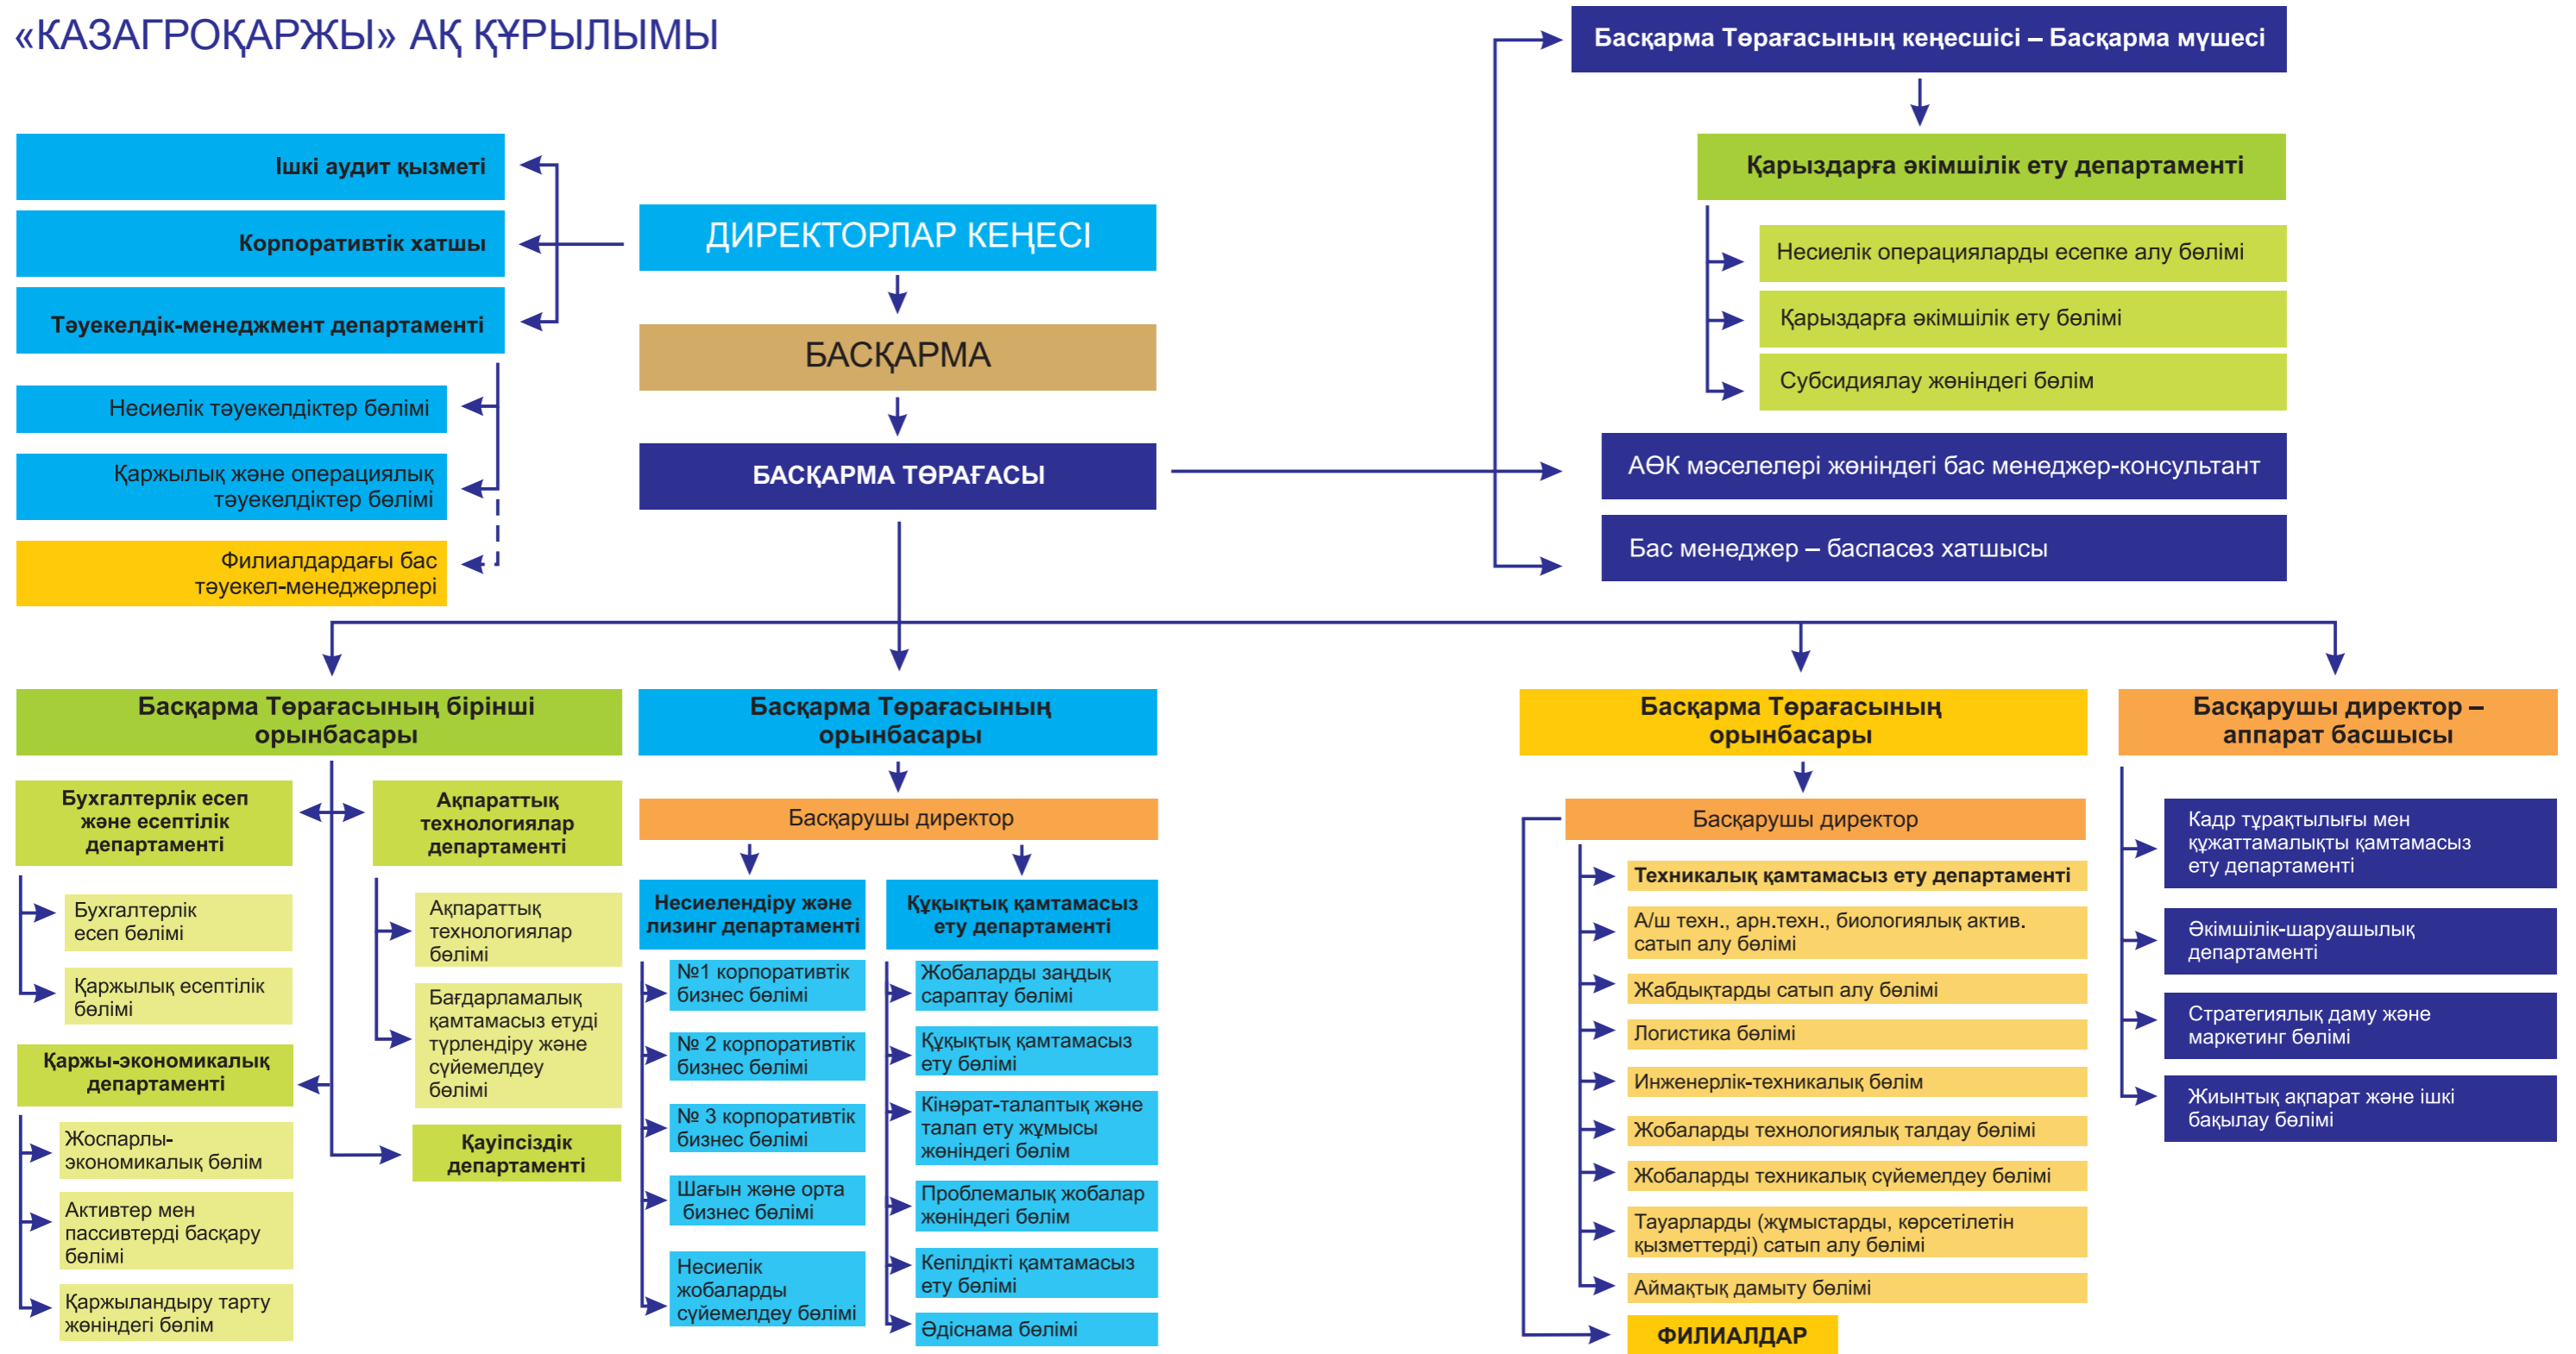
«КАЗАГРОҚАРЖЫ» АҚ ҚҰРЫЛЫМЫ

Ішкі аудит қызметі

Корпоративтік хатшы

Тәуекелдік-менеджмент департаменті

Несиелік тәуекелдіктер бөлімі

Қаржылық және операциялық тәуекелдіктер бөлімі

Филиалдардағы бас тәуекел-менеджерлері

ДИРЕКТОРЛАР КЕҢЕСІ

БАСҚАРМА

БАСҚАРМА ТӨРАҒАСЫ

Басқарма Төрағасының кеңесшісі – Басқарма мүшесі

Қарыздарға әкімшілік ету департаменті

Несиелік операцияларды есепке алу бөлімі

Қарыздарға әкімшілік ету бөлімі

Субсидиялау жөніндегі бөлім

АӨК мәселелері жөніндегі бас менеджер-консультант

Бас менеджер – баспасөз хатшысы

Басқарма Төрағасының бірінші орынбасары

Бухгалтерлік есеп және есептілік департаменті

Бухгалтерлік есеп бөлімі

Қаржылық есептілік бөлімі

Қаржы-экономикалық департаменті

Жоспарлы-экономикалық бөлім

Активтер мен пассивтерді басқару бөлімі

Қаржыландыру тарту жөніндегі бөлім

Ақпараттық технологиялар департаменті

Ақпараттық технологиялар бөлімі

Бағдарламалық қамтамасыз етуді түрлендіру және сүйемелдеу бөлімі

Қауіпсіздік департаменті

Басқарма Төрағасының орынбасары

Басқарушы директор

Несиелендіру және лизинг департаменті

№1 корпоративтік бизнес бөлімі

№ 2 корпоративтік бизнес бөлімі

№ 3 корпоративтік бизнес бөлімі

Шағын және орта бизнес бөлімі

Несиелік жобаларды сүйемелдеу бөлімі

Құқықтық қамтамасыз ету департаменті

Жобаларды заңдық сараптау бөлімі

Құқықтық қамтамасыз ету бөлімі

Кінәрат-талаптық және талап ету жұмысы жөніндегі бөлім

Проблемалық жобалар жөніндегі бөлім

Кепілдікті қамтамасыз ету бөлімі

Әдіснама бөлімі

Басқарма Төрағасының орынбасары

Басқарушы директор

Техникалық қамтамасыз ету департаменті

А/ш техн., арн.техн., биологиялық актив. сатып алу бөлімі

Жабдықтарды сатып алу бөлімі

Логистика бөлімі

Инженерлік-техникалық бөлім

Жобаларды технологиялық талдау бөлімі

Жобаларды техникалық сүйемелдеу бөлімі

Тауарларды (жұмыстарды, көрсетілетін қызметтерді) сатып алу бөлімі

Аймақтық дамыту бөлімі

ФИЛИАЛДАР

Басқарушы директор – аппарат басшысы

Кадр тұрақтылығы мен құжаттамалықты қамтамасыз ету департаменті

Әкімшілік-шаруашылық департаменті

Стратегиялық даму және маркетинг бөлімі

Жиынтық ақпарат және ішкі бақылау бөлімі